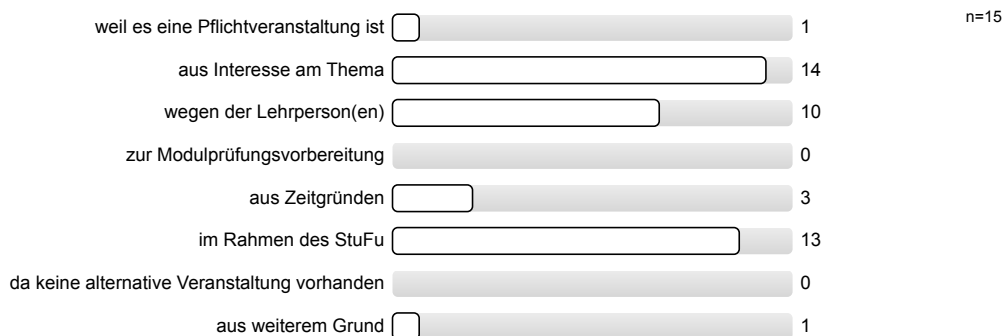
n=15

| | |
|---|---|
| weil es eine Pflichtveranstaltung ist | 1 |
| aus Interesse am Thema | 14 |
| wegen der Lehrperson(en) | 10 |
| zur Modulprüfungsvorbereitung | 0 |
| aus Zeitgründen | 3 |
| im Rahmen des StuFu | 13 |
| da keine alternative Veranstaltung vorhanden | 0 |
| aus weiterem Grund | 1 |